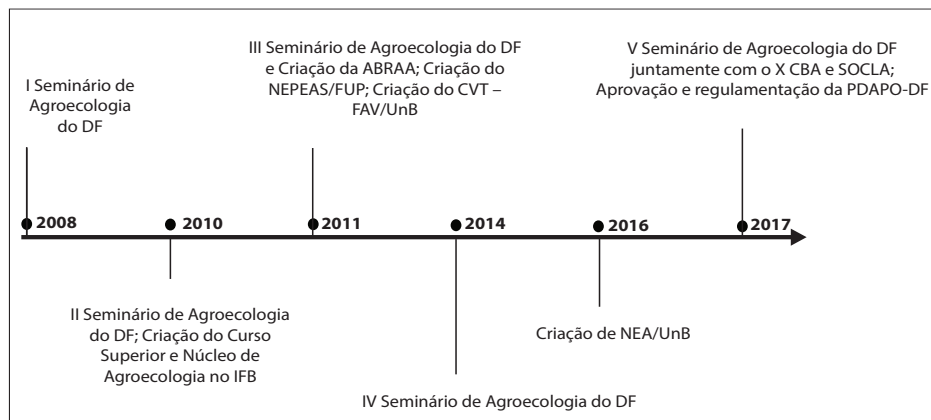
III Seminário de Agroecologia do DF e Criação da ABRAA; Criação do NEPEAS/FUP; Criação do CVT – FAV/UnB

V Seminário de Agroecologia do DF juntamente com o X CBA e SOCLA; Aprovação e regulamentação da PDAPO-DF

I Seminário de Agroecologia do DF

2008

2010

2011

2014

2016

2017

II Seminário de Agroecologia do DF; Criação do Curso Superior e Núcleo de Agroecologia no IFB

Criação de NEA/UnB

IV Seminário de Agroecologia do DF